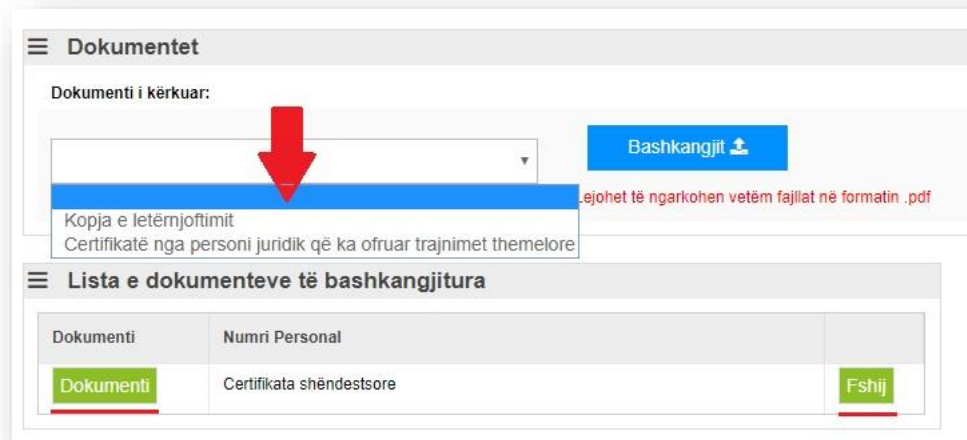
≡ Dokumentet

Dokumenti i kërkuar:

Bashkangjit

Lejohet të ngarkohen vetëm fajllat në formatin .pdf

Kopja e letërnjoftimit
Certifikatë nga personi juridik që ka ofruar trajnimet themelore

≡ Lista e dokumenteve të bashkangjitura

| Dokumenti | Numri Personal | |
|---|---|---|
| Dokumenti | Certifikata shëndestsore | Fshij |